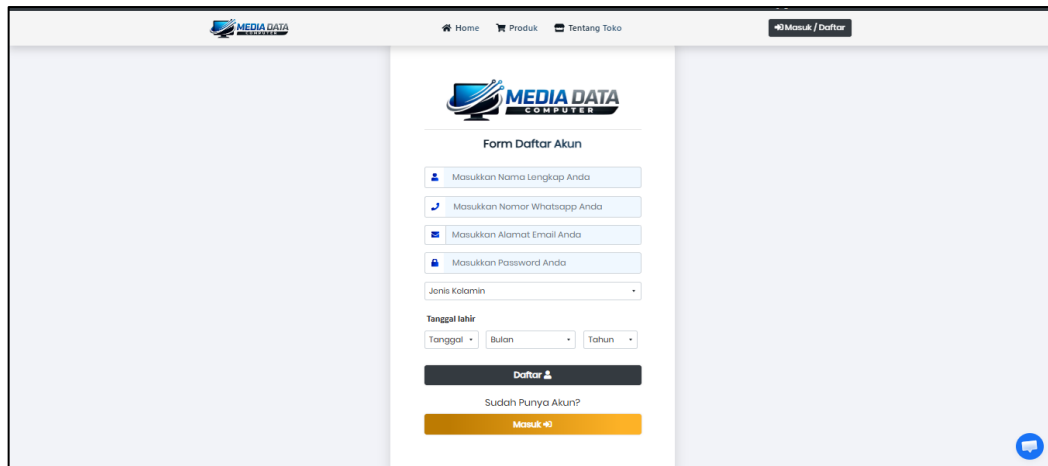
MEDIA DATA COMPUTER

Home Produk Tentang Toko

Masuk / Daftar

MEDIA DATA COMPUTER

Form Daftar Akun

Masukkan Nama Lengkap Anda

Masukkan Nomor Whatsapp Anda

Masukkan Alamat Email Anda

Masukkan Password Anda

Jenis Kelamin

Tanggal lahir

Tanggal

Bulan

Tahun

Daftar

Sudah Punya Akun?

Masuk